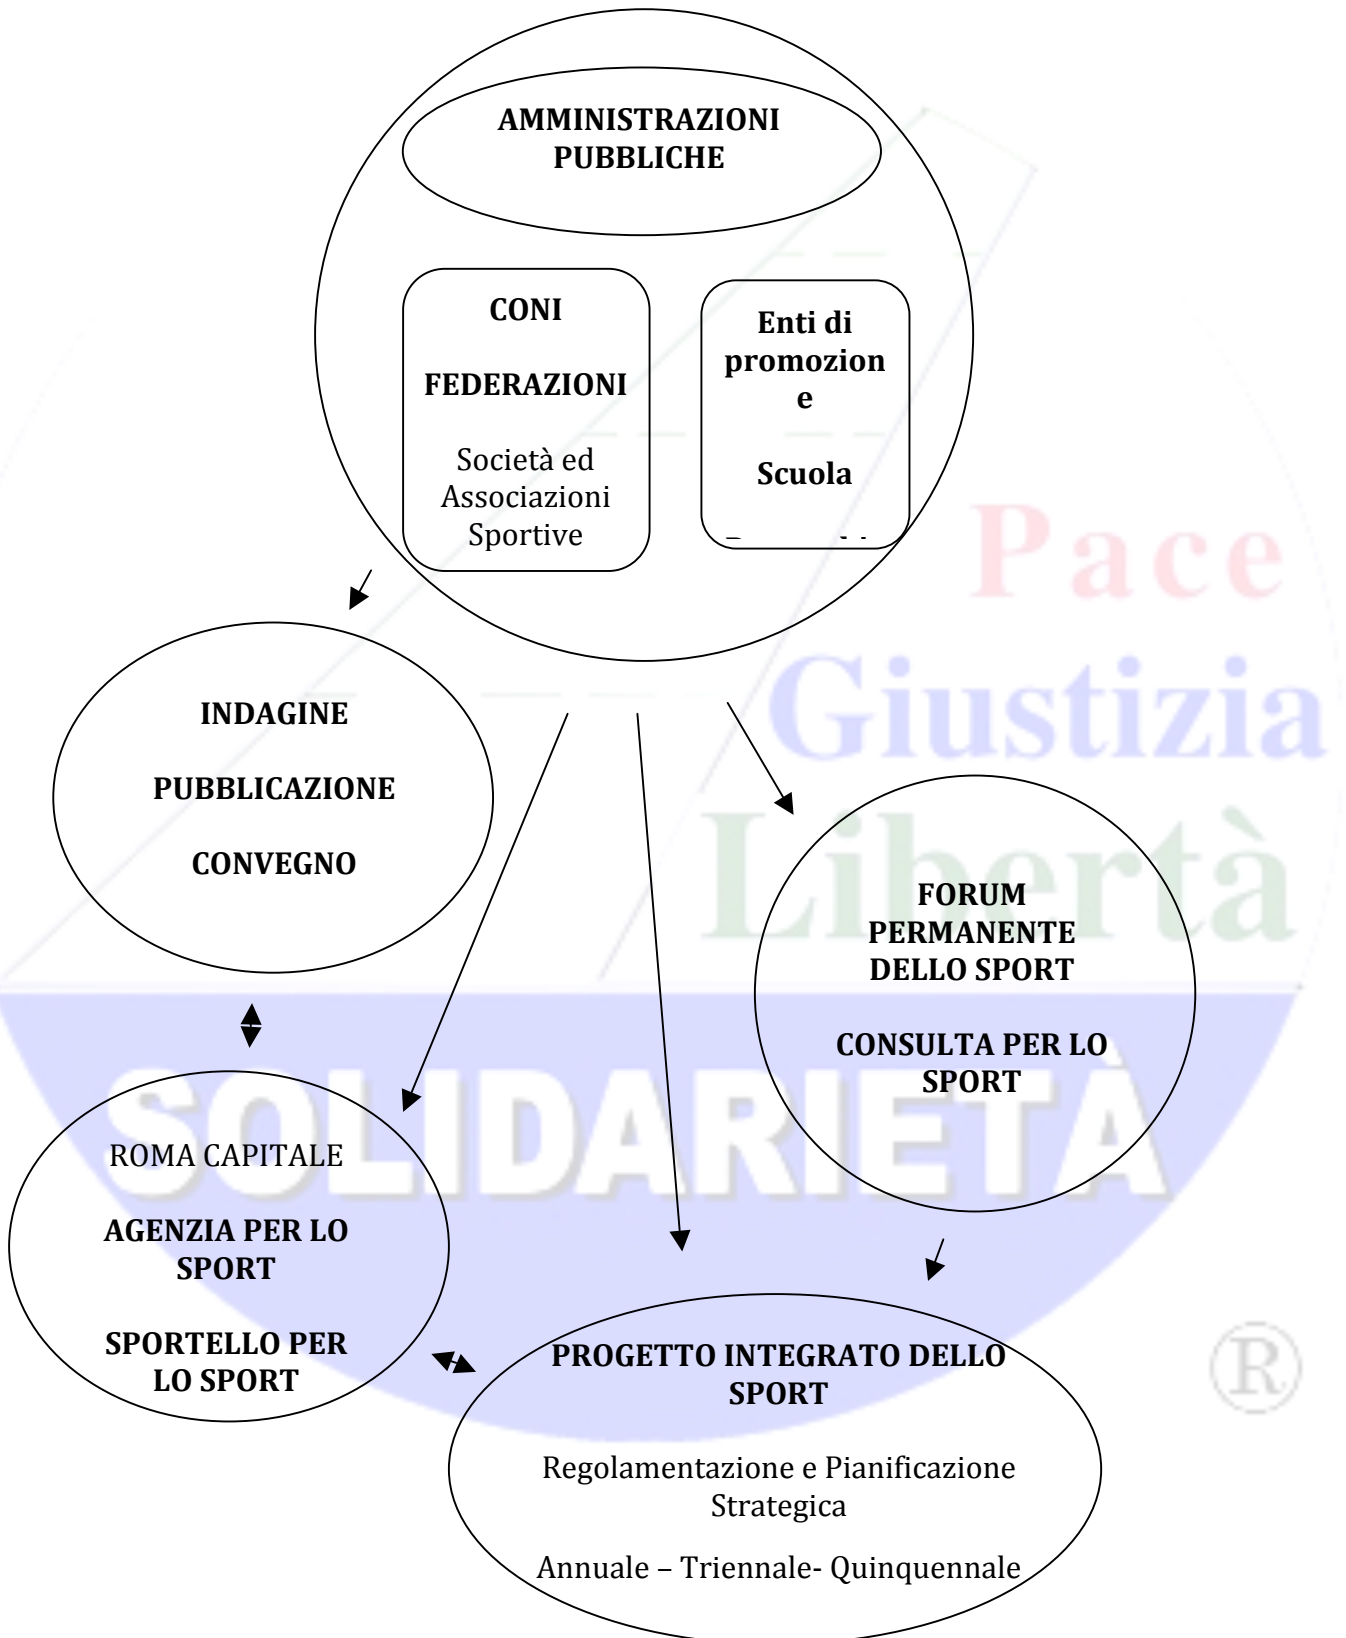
AMMINISTRAZIONI PUBBLICHE

CONI

FEDERAZIONI

Società ed Associazioni Sportive

Enti di promozion e

Scuola

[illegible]

Pace
Giustizia
Libertà

INDAGINE

PUBBLICAZIONE

CONVEGNO

FORUM PERMANENTE DELLO SPORT

CONSULTA PER LO SPORT

SOLIDARIETÀ

ROMA CAPITALE

AGENZIA PER LO SPORT

SPORTELLO PER LO SPORT

PROGETTO INTEGRATO DELLO SPORT

Regolamentazione e Pianificazione Strategica

Annuale – Triennale- Quinquennale

®